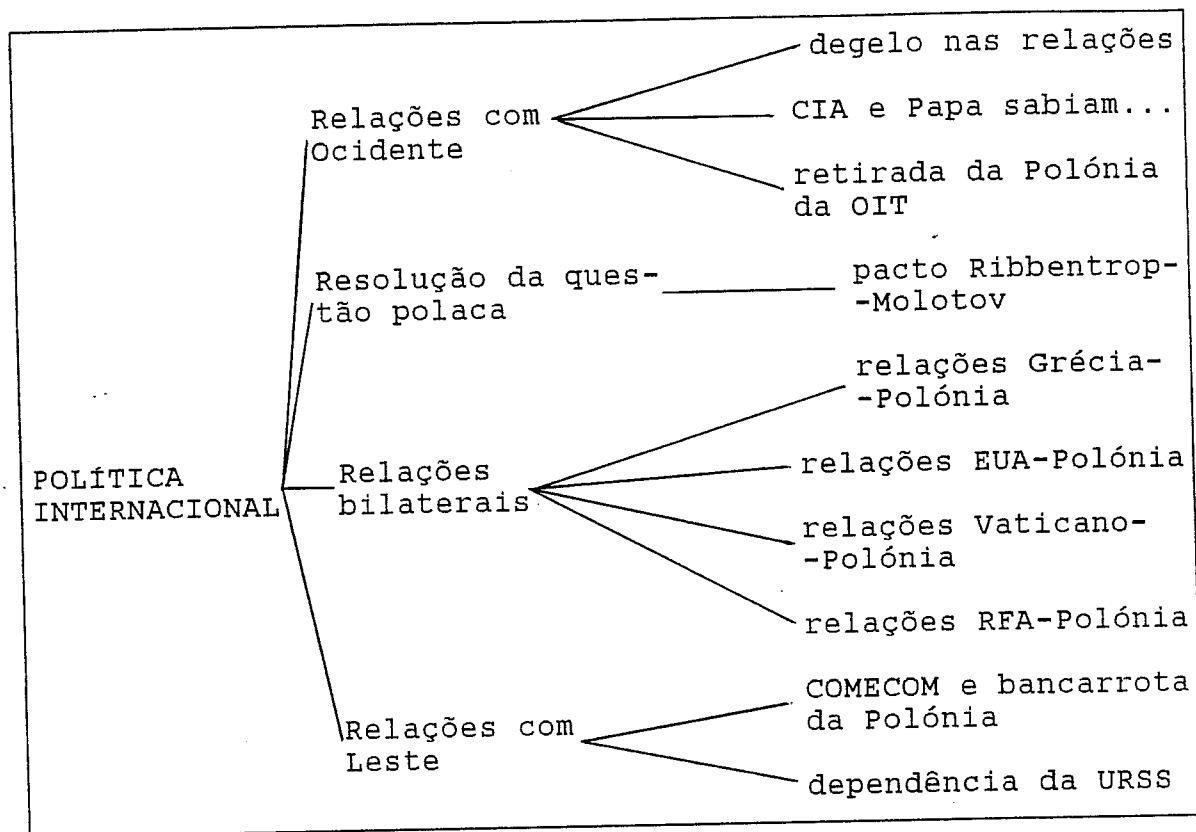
POLÍTICA INTERNACIONAL

Relações com Ocidente

degelo nas relações

CIA e Papa sabiam...

retirada da Polónia da OIT

Resolução da questão polaca

pacto Ribbentrop-Molotov

Relações bilaterais

relações Grécia-Polónia

relações EUA-Polónia

relações Vaticano-Polónia

relações RFA-Polónia

Relações com Leste

COMECOM e bancarrota da Polónia

dependência da URSS